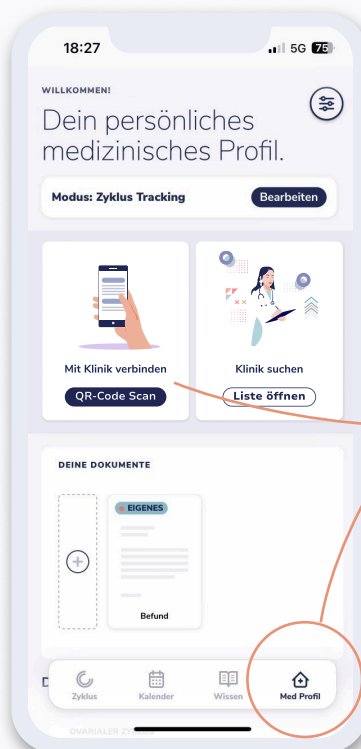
18:27
5G 75

WILLKOMMEN!

Dein persönliches medizinisches Profil.

Modus: Zyklus Tracking
Bearbeiten

Mit Klinik verbinden
QR-Code Scan

Klinik suchen
Liste öffnen

DEINE DOKUMENTE

EIGENES

Befund

Zyklus
Kalender
Wissen
Med Profil

OVARIALER ZY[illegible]